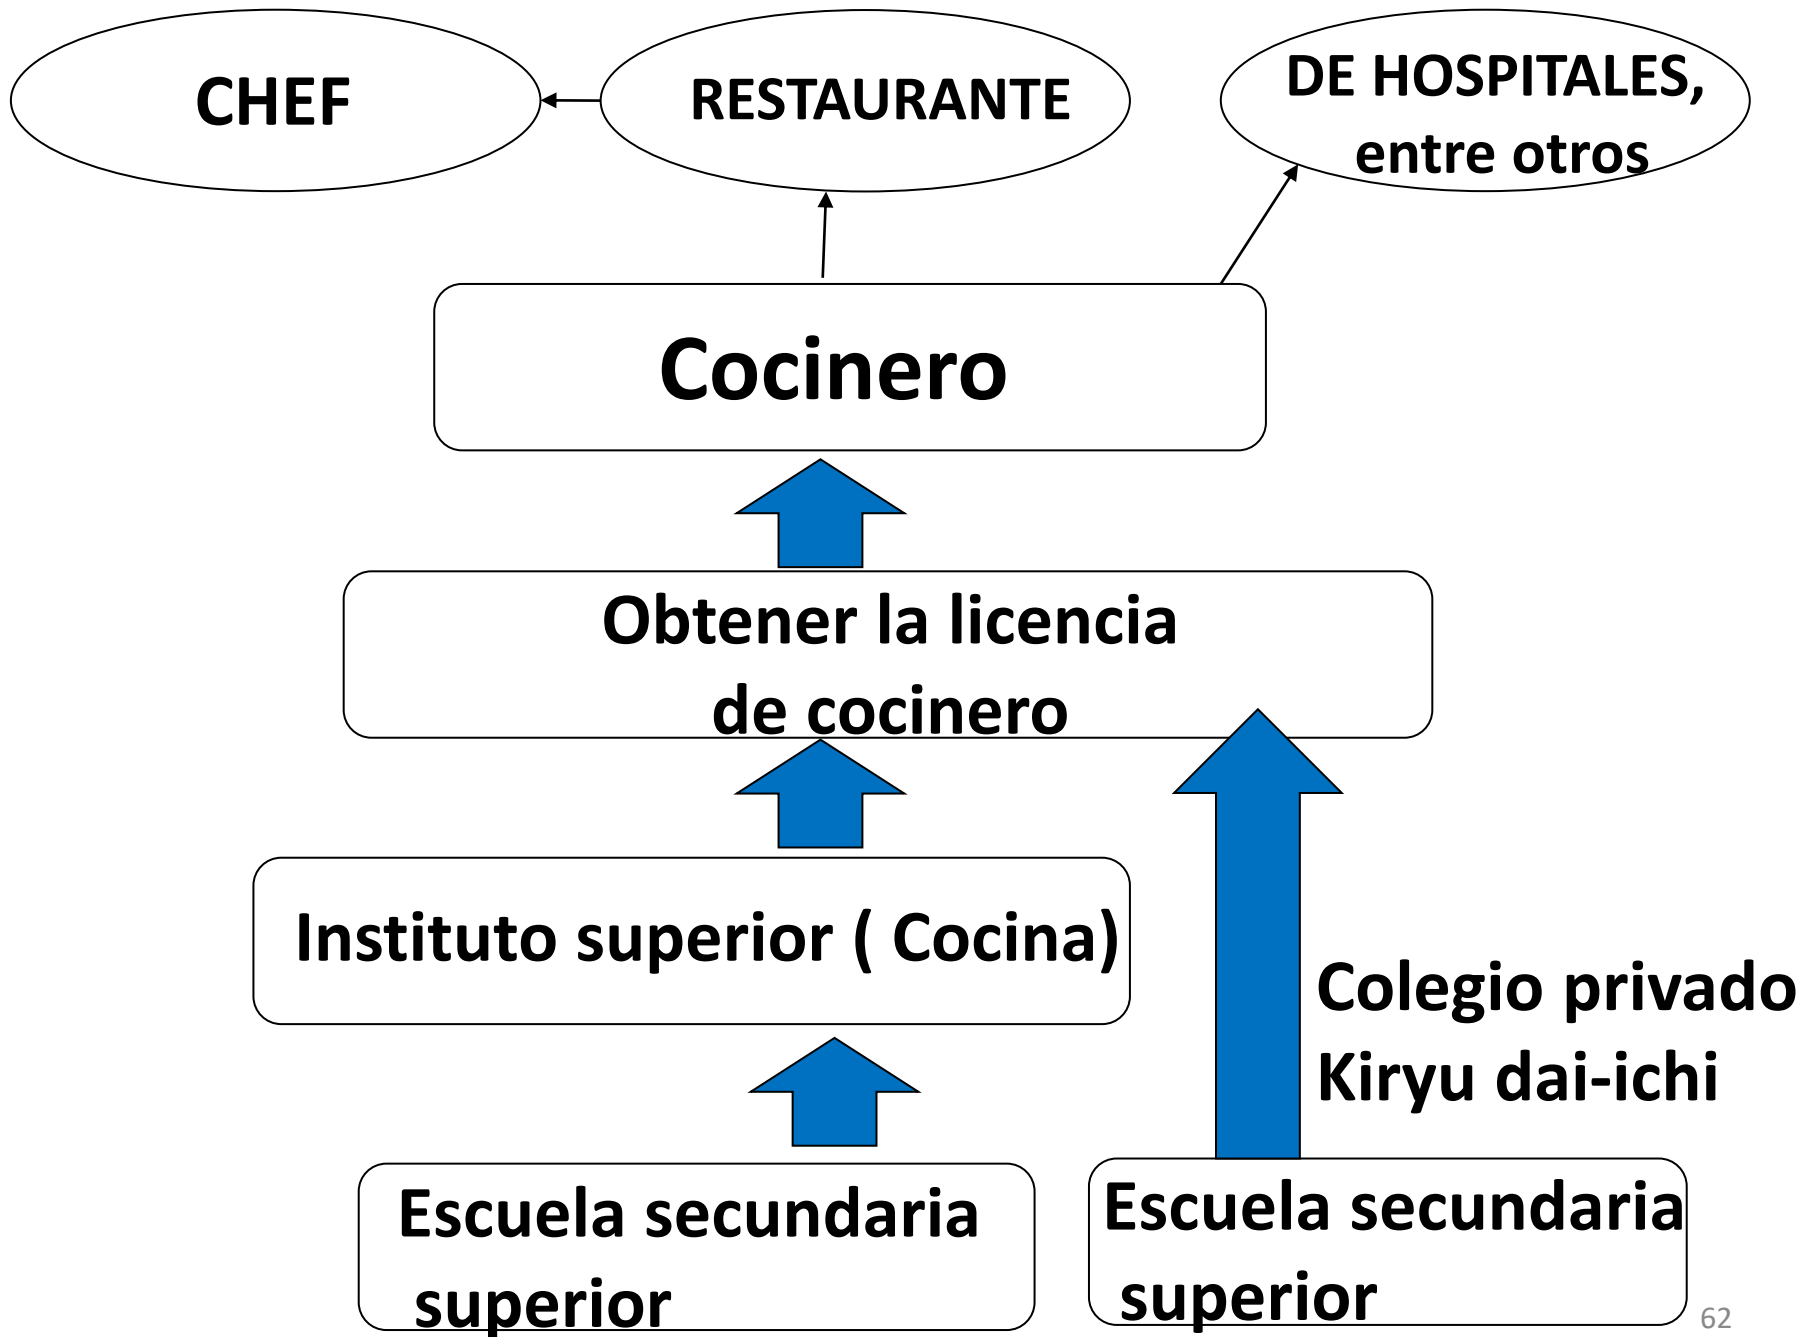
CHEF

RESTAURANTE

DE HOSPITALES, entre otros

Cocinero

Obtener la licencia de cocinero

Instituto superior ( Cocina)

Colegio privado Kiryu dai-ichi

Escuela secundaria superior

Escuela secundaria superior

62